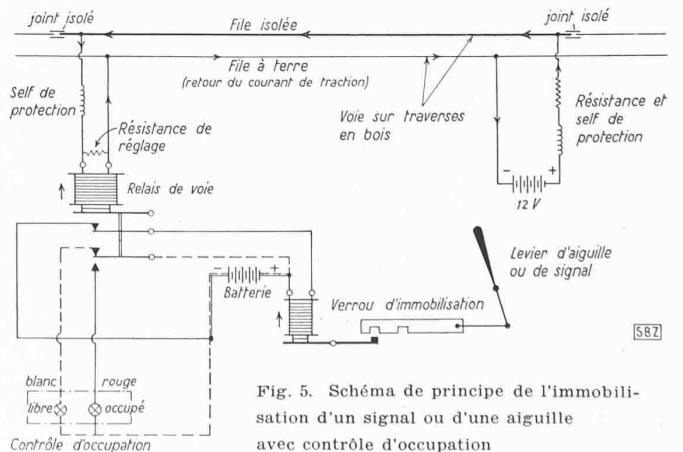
joint isolé

File isolée

joint isolé

File à terre

(retour du courant de traction)

Self de protection

Résistance de réglage

Voie sur traverses en bois

Résistance et self de protection

Relais de voie

−

+

12 V

Levier d'aiguille ou de signal

Batterie

Verrou d'immobilisation

SBZ

blanc

rouge

libre

occupé

Contrôle d'occupation

Fig. 5. Schéma de principe de l'immobilisation d'un signal ou d'une aiguille avec contrôle d'occupation